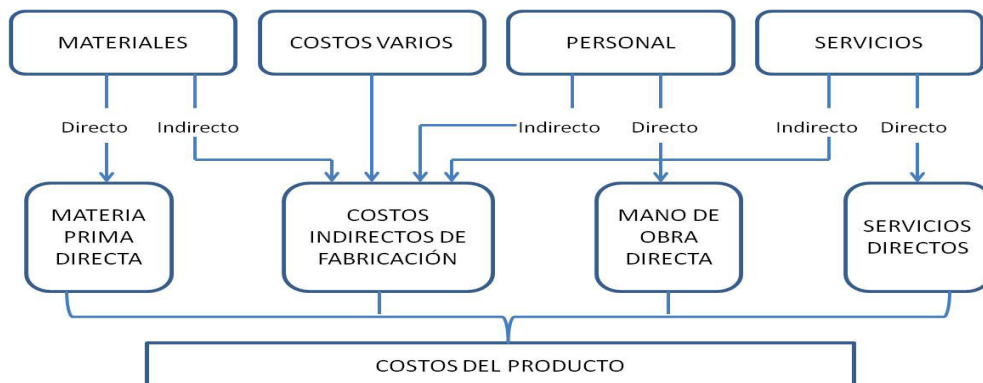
MATERIALES

COSTOS VARIOS

PERSONAL

SERVICIOS

Directo

Indirecto

Indirecto

Directo

Indirecto

Directo

MATERIA PRIMA DIRECTA

COSTOS INDIRECTOS DE FABRICACIÓN

MANO DE OBRA DIRECTA

SERVICIOS DIRECTOS

COSTOS DEL PRODUCTO